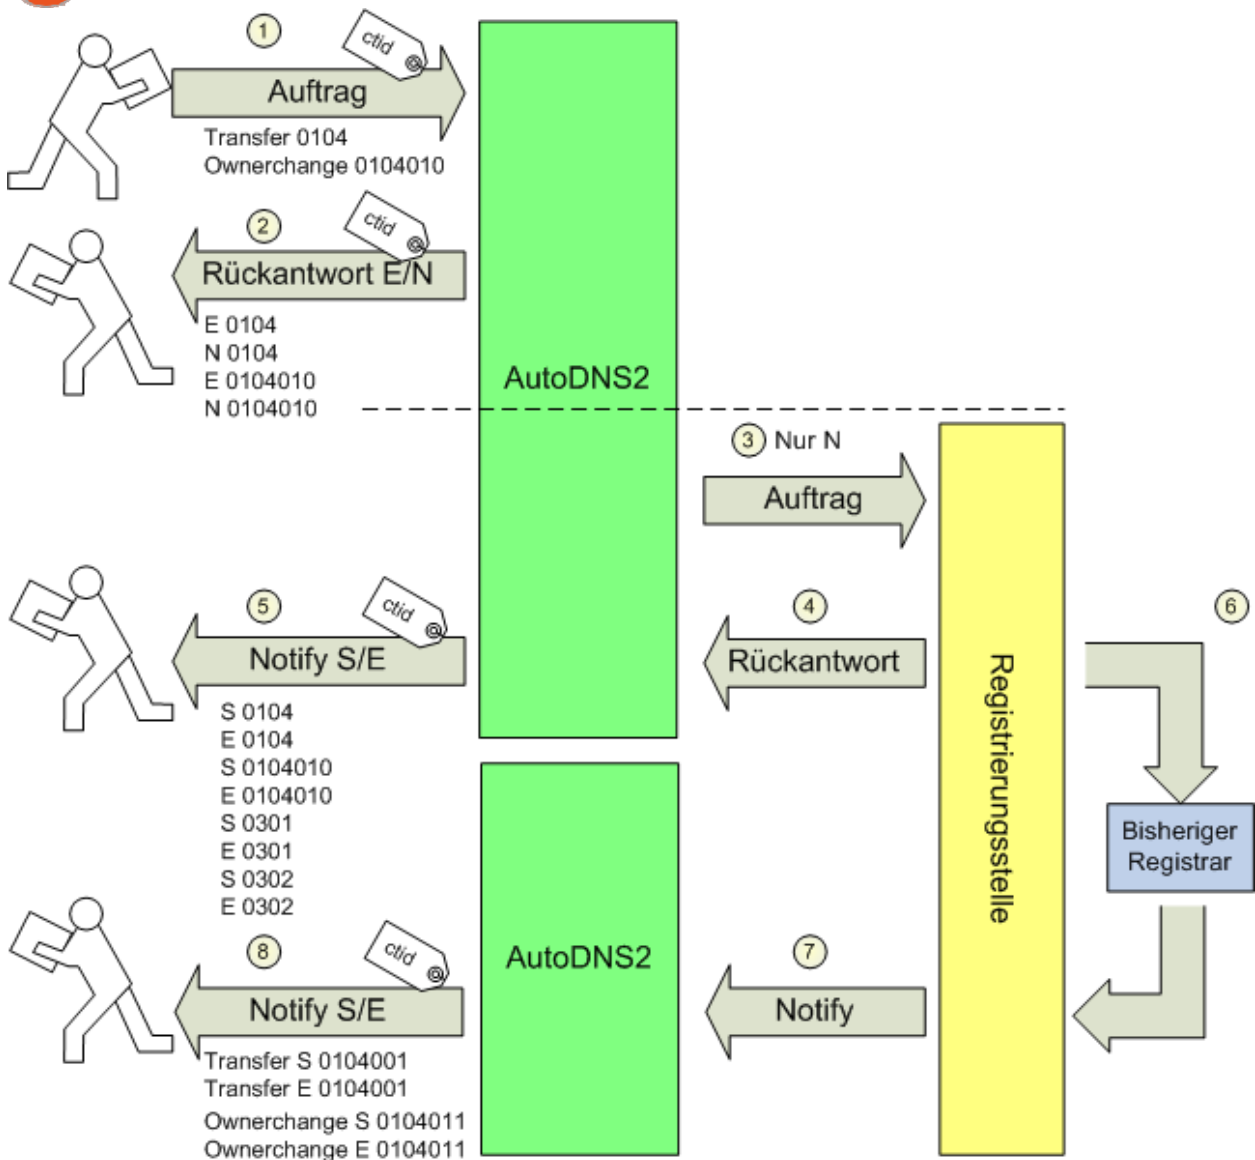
1 ctid Auftrag
Transfer 0104
Ownerchange 0104010

2 ctid Rückantwort E/N
E 0104
N 0104
E 0104010
N 0104010

AutoDNS2

3 Nur N
Auftrag

5 ctid Notify S/E
S 0104
E 0104
S 0104010
E 0104010
S 0301
E 0301
S 0302
E 0302

4 Rückantwort

6

Registrierungsstelle

Bisheriger Registrar

8 ctid Notify S/E
Transfer S 0104001
Transfer E 0104001
Ownerchange S 0104011
Ownerchange E 0104011

AutoDNS2

7 Notify